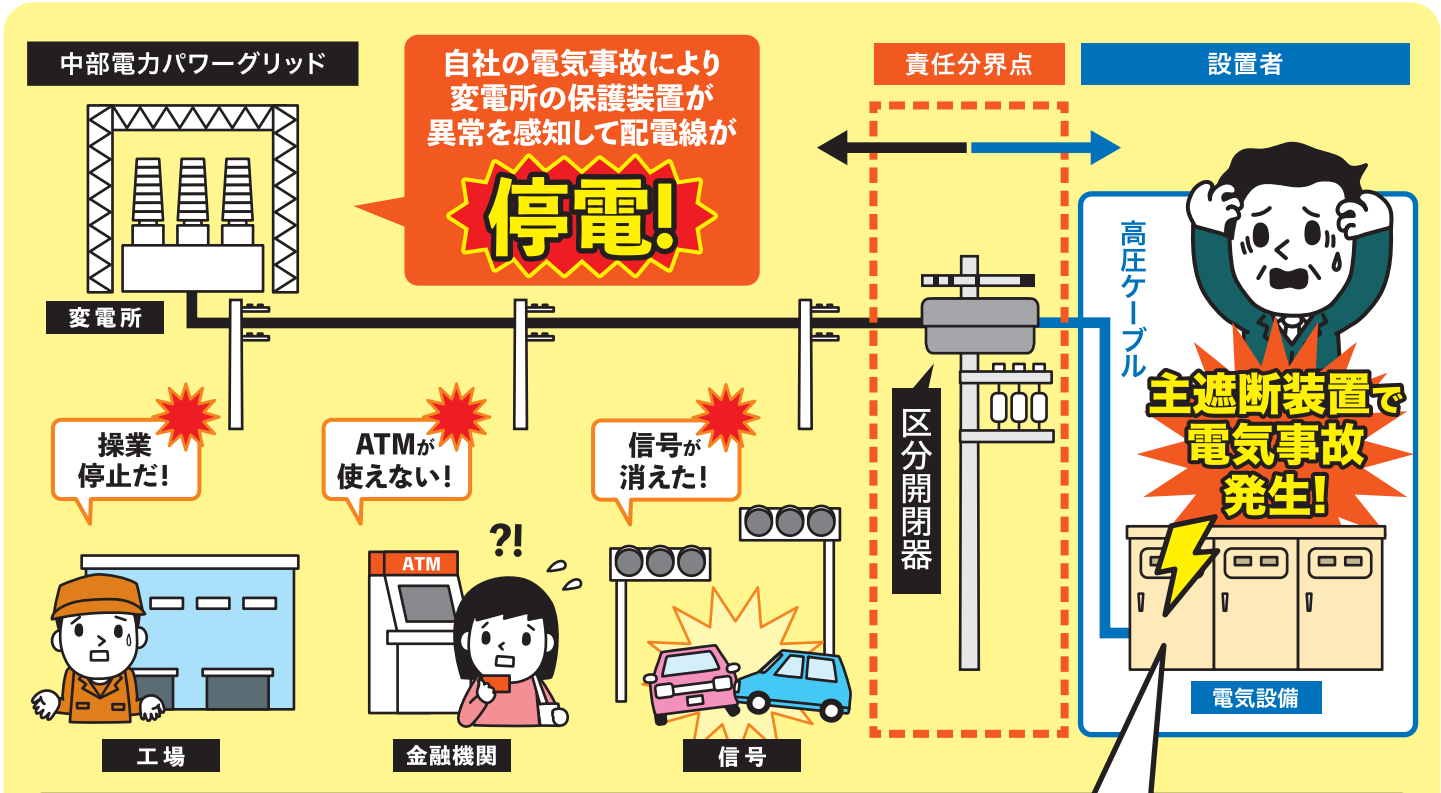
中部電力パワーグリッド

自社の電気事故により変電所の保護装置が異常を感知して配電線が

停電!

責任分界点

設置者

高圧ケーブル

変電所

主遮断装置で電気事故発生!

区分開閉器

操業停止だ!

ATMが使えない!

信号が消えた!

?!

ATM

電気設備

工場

金融機関

信号